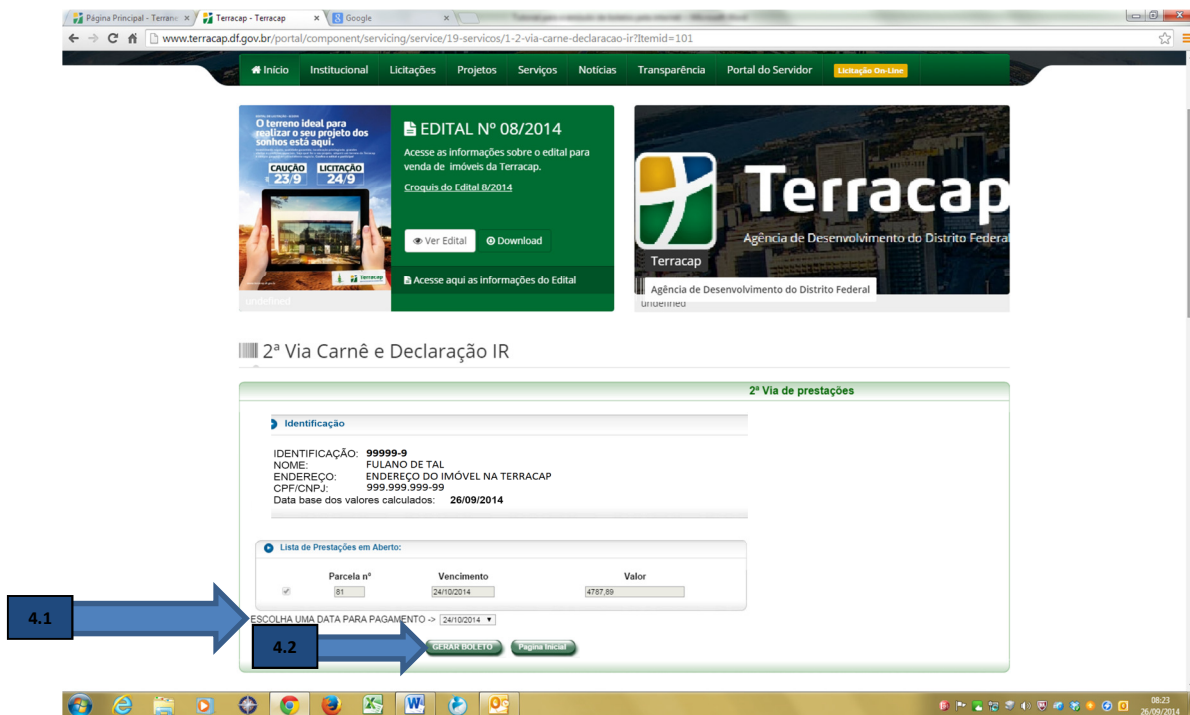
Página Principal - Terrac ×
Terracap - Terracap ×
Google ×

www.terracap.df.gov.br/portal/component/servicing/service/19-servicos/1-2-via-carne-declaracao-ir?Itemid=101

Início Institucional Licitações Projetos Serviços Notícias Transparência Portal do Servidor Licitação On-Line

O terreno ideal para realizar o seu projeto dos sonhos está aqui.
CAUÇÃO 23/9 LICITAÇÃO 24/9
undefined

EDITAL Nº 08/2014
Acesse as informações sobre o edital para venda de imóveis da Terracap.
Croquis do Edital 8/2014
Ver Edital Download
Acesse aqui as informações do Edital

Terracap
Agência de Desenvolvimento do Distrito Federal
Terracap
Agência de Desenvolvimento do Distrito Federal
undefined

2ª Via Carnê e Declaração IR

2ª Via de prestações

Identificação

IDENTIFICAÇÃO: 99999-9
NOME: FULANO DE TAL
ENDEREÇO: ENDEREÇO DO IMÓVEL NA TERRACAP
CPF/CNPJ: 999.999.999-99
Data base dos valores calculados: 26/09/2014

Lista de Prestações em Aberto:

| | Parcela nº | Vencimento | Valor |
|---|---|---|---|
| ✓ | 81 | 24/10/2014 | 4787,89 |

4.1
ESCOLHA UMA DATA PARA PAGAMENTO -> 24/10/2014
4.2
GERAR BOLETO Página Inicial

08:23
26/09/2014